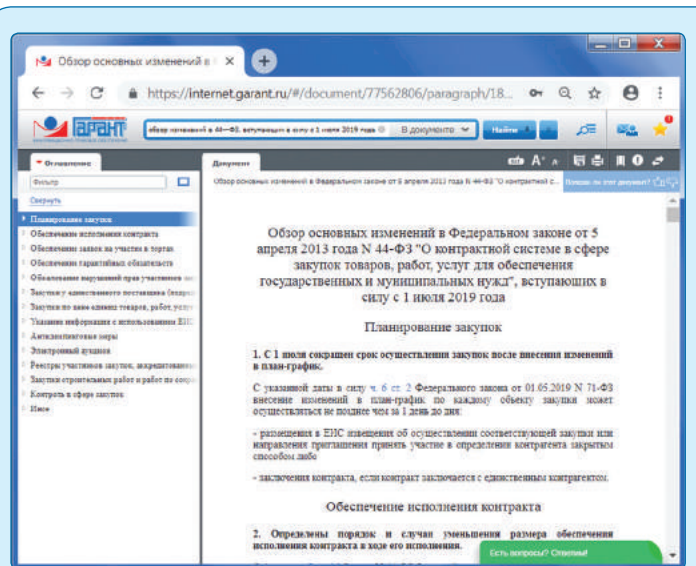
Обзор основных изменений в ×

https://internet.garant.ru/#/document/77562806/paragraph/18...

ГАРАНТ

Обзор изменений в 44-ФЗ, вступающих в силу с 1 июля 2019 года

В документе

Найти

Оглавление

Документ

Фильтр

Свернуть

Планирование закупок

Обеспечение исполнения контракта

Обеспечение заявок на участие в торгах

Обеспечение гарантийных обязательств

Обжалование нарушений прав участников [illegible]

Закупку у единственного поставщика (подряд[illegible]

Закупки по цене единиц товаров, работ, услуг

Указание информации с использованием ЕИС

Антидемпинговые меры

Электронный аукцион

Реестры участников закупок, аккредитованных

Закупки строительных работ и работ по сохр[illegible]

Контроль в сфере закупок

Иное

Обзор основных изменений в Федеральном законе от 5 апреля 2013 года N 44-ФЗ "О контрактной с...

Поможем ли этот документ?

Обзор основных изменений в Федеральном законе от 5 апреля 2013 года N 44-ФЗ "О контрактной системе в сфере закупок товаров, работ, услуг для обеспечения государственных и муниципальных нужд", вступающих в силу с 1 июля 2019 года

Планирование закупок

1. С 1 июля сокращен срок осуществления закупок после внесения изменений в план-график.

С указанной даты в силу ч. 6 ст. 2 Федерального закона от 01.05.2019 N 71-ФЗ внесение изменений в план-график по каждому объекту закупки может осуществляться не позднее чем за 1 день до дня:

- размещения в ЕИС извещения об осуществлении соответствующей закупки или направления приглашения принять участие в определении контрагента закрытым способом либо

- заключения контракта, если контракт заключается с единственным контрагентом.

Обеспечение исполнения контракта

2. Определены порядок и случаи уменьшения размера обеспечения исполнения контракта в ходе его исполнения.

Есть вопросы? Ответим!